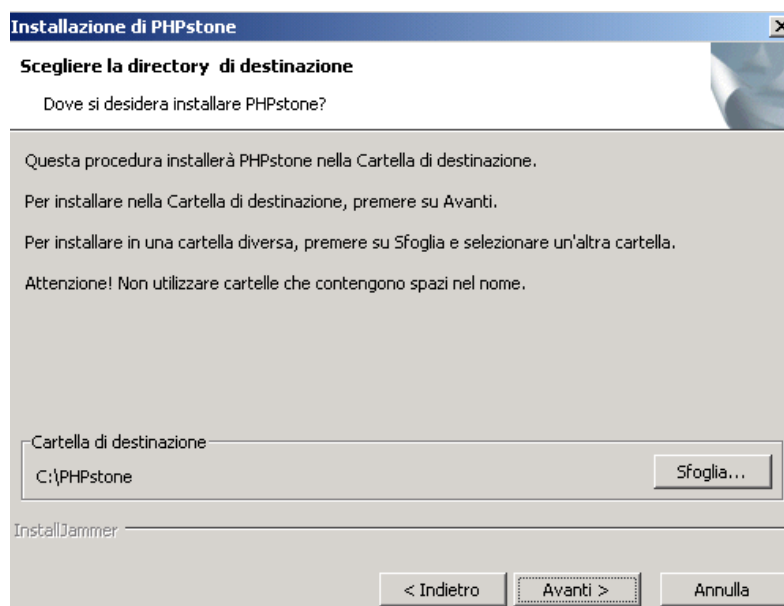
Installazione di PHPstone

Scegliere la directory di destinazione

Dove si desidera installare PHPstone?

Questa procedura installerà PHPstone nella Cartella di destinazione.

Per installare nella Cartella di destinazione, premere su Avanti.

Per installare in una cartella diversa, premere su Sfoglia e selezionare un'altra cartella.

Attenzione! Non utilizzare cartelle che contengono spazi nel nome.

Cartella di destinazione

C:\PHPstone

Sfoglia...

InstallJammer

< Indietro

Avanti >

Annulla